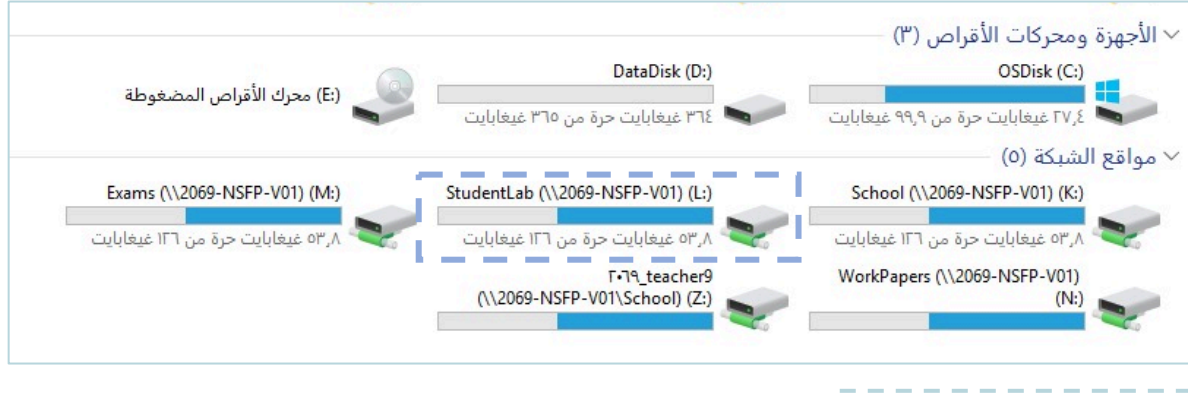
الأجهزة ومحركات الأقراص (٣)

OSDisk (C:)
٢٧,٤ غيغابايت حرة من ٩٩,٩ غيغابايت

DataDisk (D:)
٣٦٤ غيغابايت حرة من ٣٦٥ غيغابايت

(E:) محرك الأقراص المضغوطة

مواقع الشبكة (٥)

School (\\2069-NSFP-V01) (K:)
٥٣,٨ غيغابايت حرة من ١٢٦ غيغابايت

StudentLab (\\2069-NSFP-V01) (L:)
٥٣,٨ غيغابايت حرة من ١٢٦ غيغابايت

Exams (\\2069-NSFP-V01) (M:)
٥٣,٨ غيغابايت حرة من ١٢٦ غيغابايت

WorkPapers (\\2069-NSFP-V01) (N:)

٢٠٦٩_teacher9 (\\2069-NSFP-V01\School) (Z:)